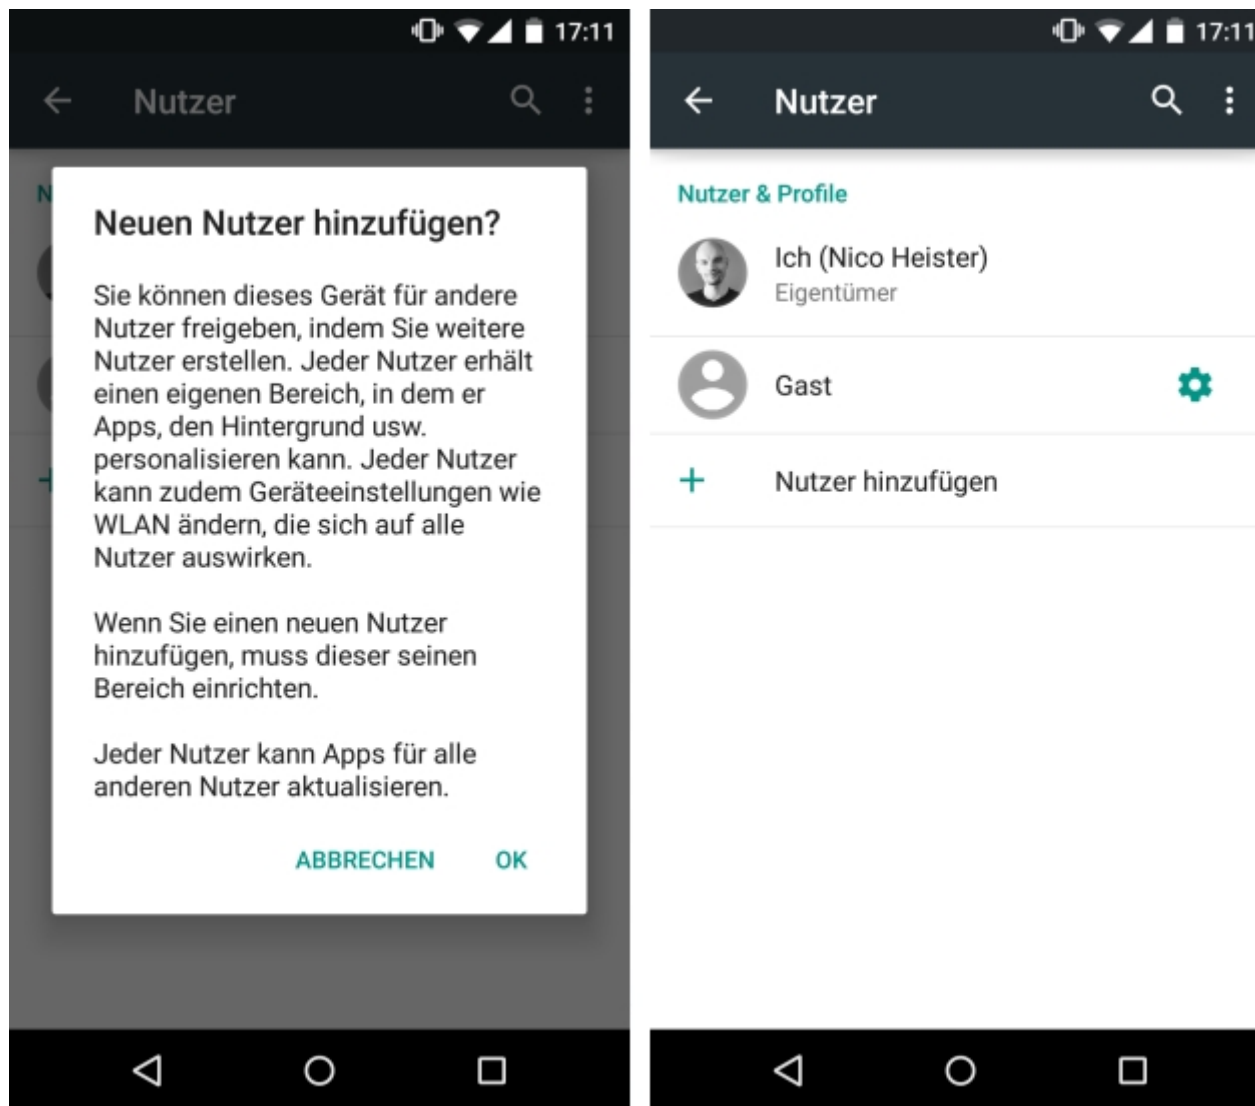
17:11

Nutzer

N

Neuen Nutzer hinzufügen?

Sie können dieses Gerät für andere Nutzer freigeben, indem Sie weitere Nutzer erstellen. Jeder Nutzer erhält einen eigenen Bereich, in dem er Apps, den Hintergrund usw. personalisieren kann. Jeder Nutzer kann zudem Geräteeinstellungen wie WLAN ändern, die sich auf alle Nutzer auswirken.

Wenn Sie einen neuen Nutzer hinzufügen, muss dieser seinen Bereich einrichten.

Jeder Nutzer kann Apps für alle anderen Nutzer aktualisieren.

ABBRECHEN OK

17:11

Nutzer

Nutzer & Profile

Ich (Nico Heister)
Eigentümer

Gast

+ Nutzer hinzufügen